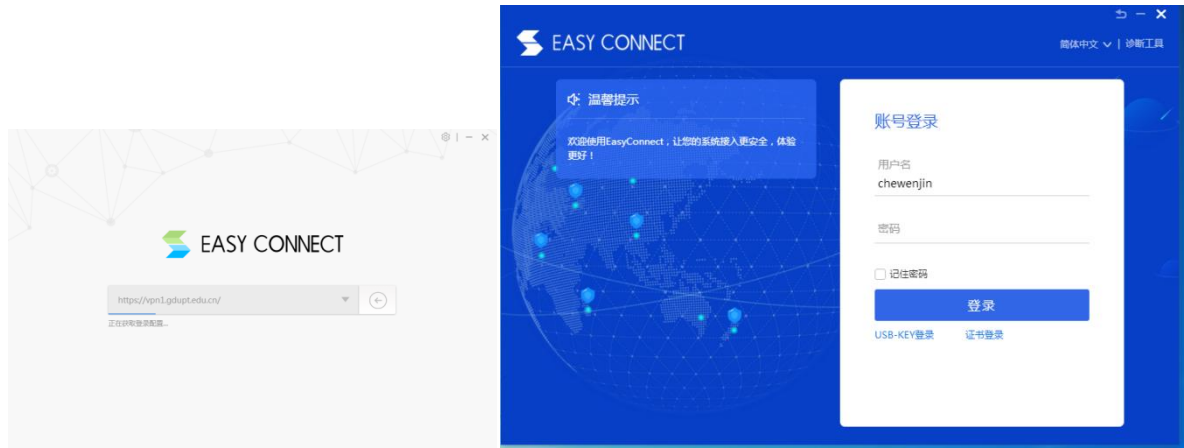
EASY CONNECT

https://vpn1.gdupt.edu.cn/

正在获取登录配置...

EASY CONNECT

简体中文 | 诊断工具

温馨提示

欢迎使用EasyConnect，让您的系统接入更安全，体验更好！

账号登录

用户名

chewenjin

密码

记住密码

登录

USB-KEY登录

证书登录